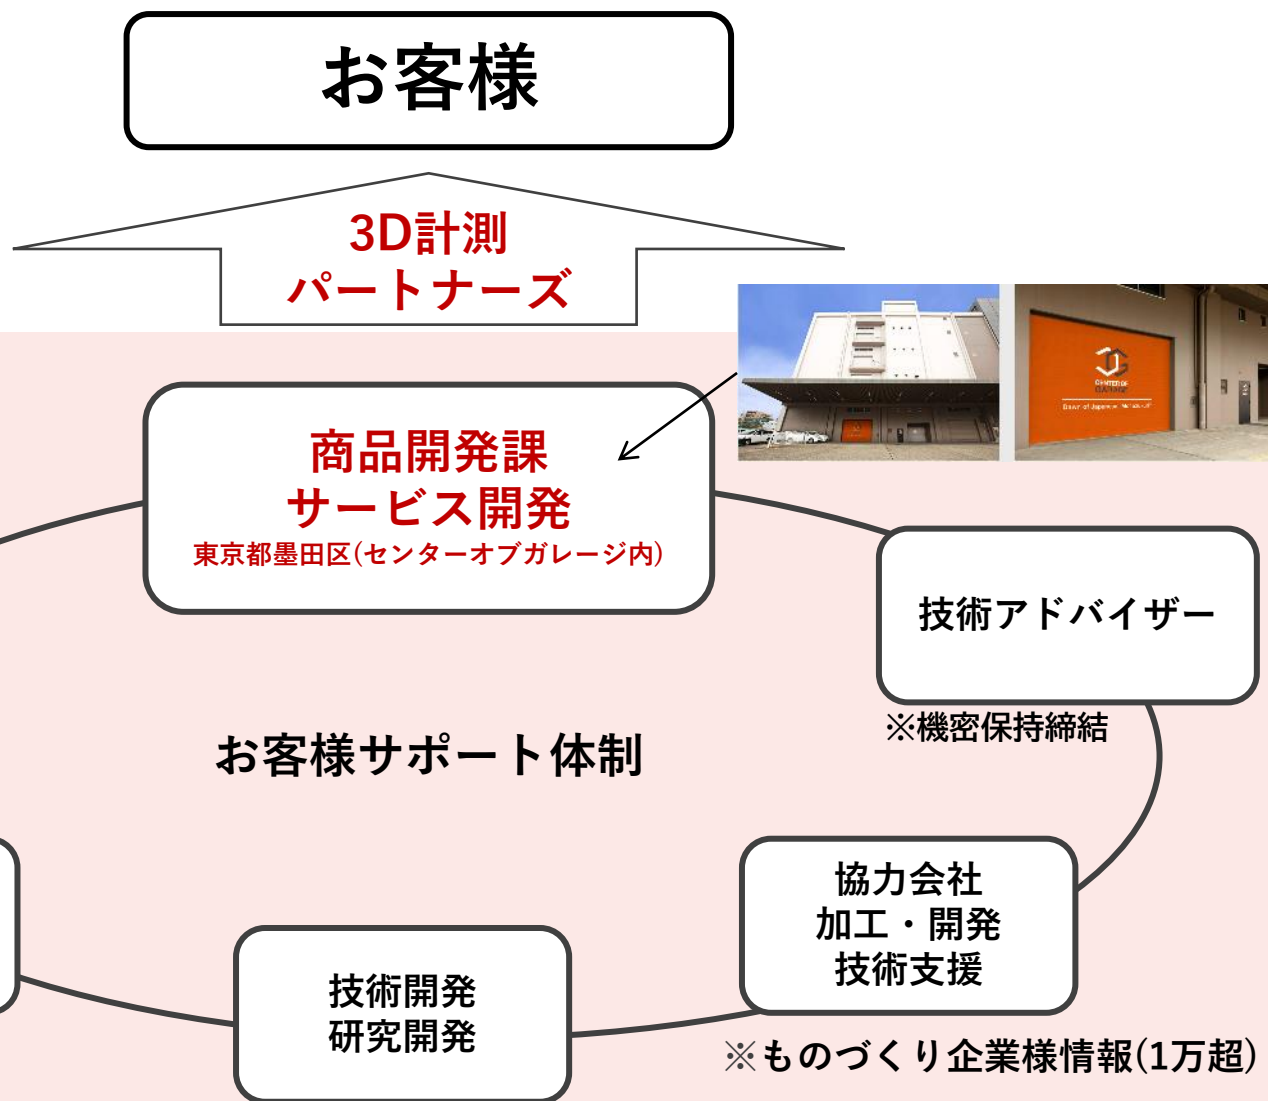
お客様

3D計測
パートナーズ

商品開発課
サービス開発
東京都墨田区(センターオブガレージ内)

技術アドバイザー
※機密保持締結

お客様サポート体制

協力会社
加工・開発
技術支援

技術開発
研究開発

※ものづくり企業様情報(1万超)